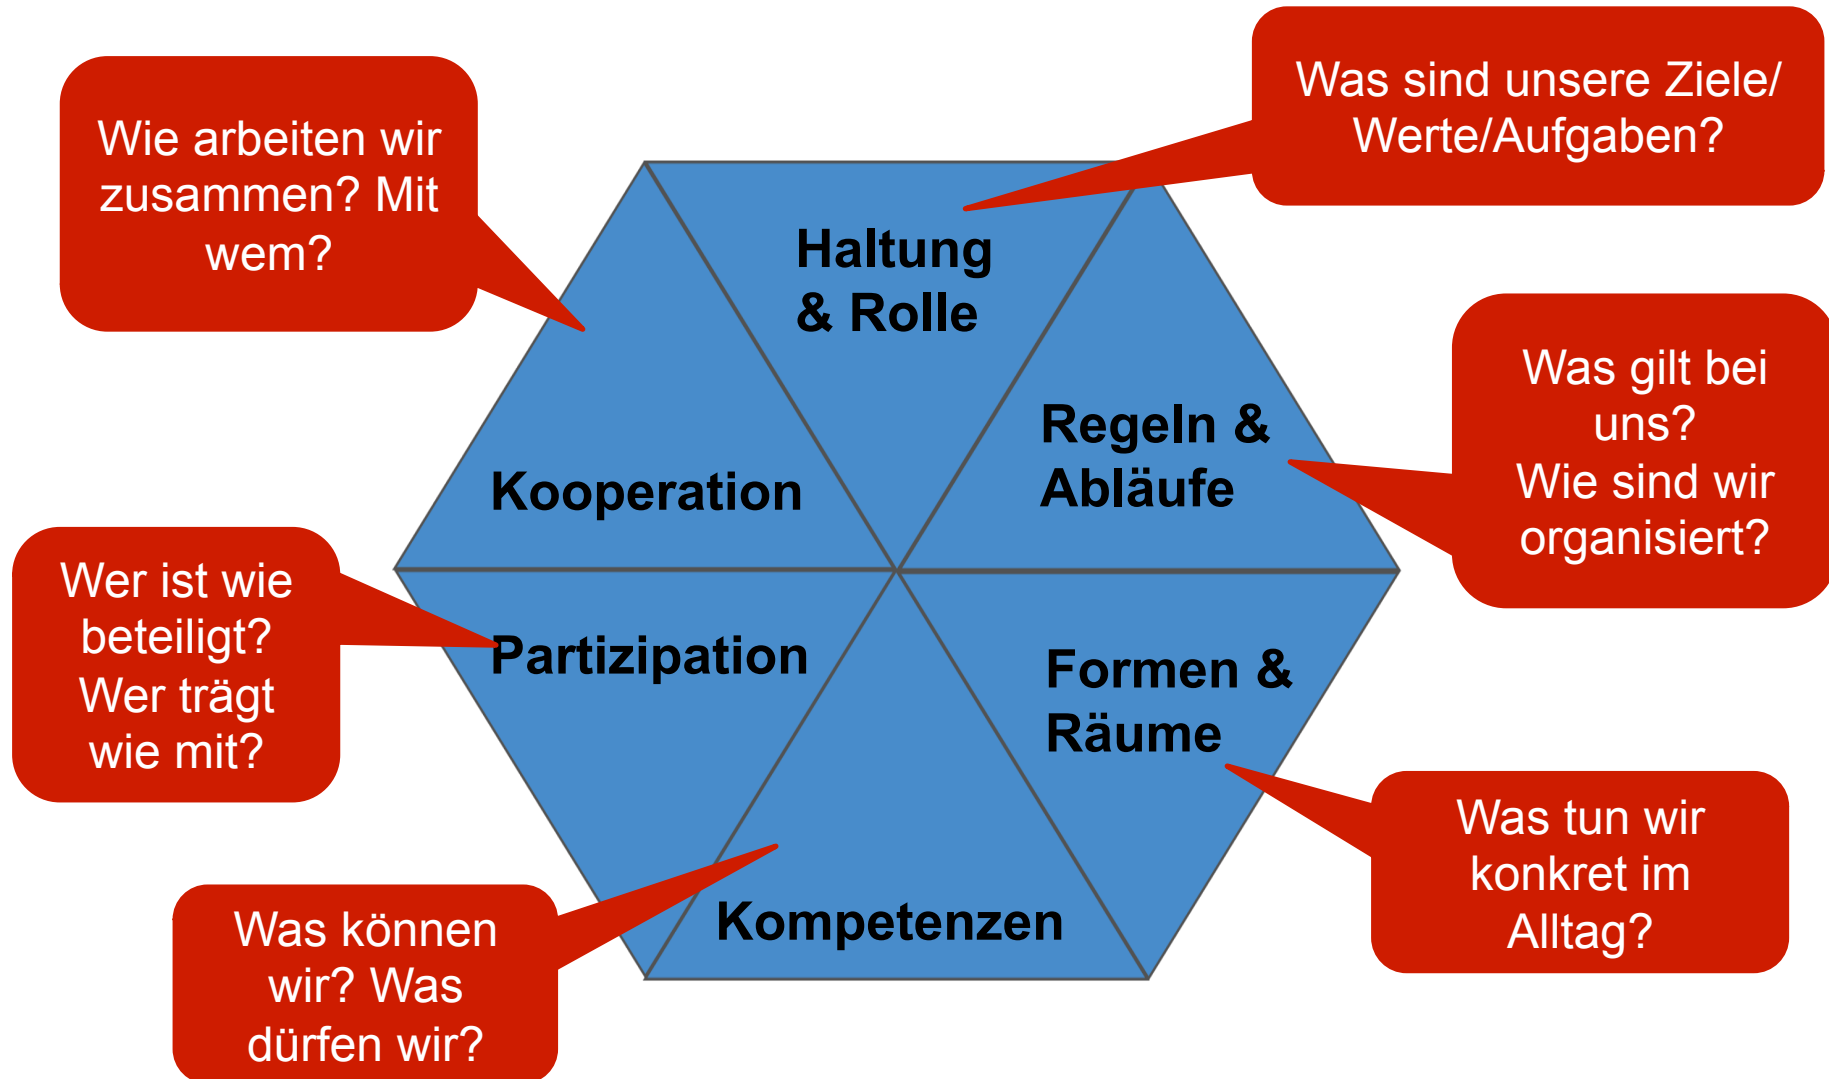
Wie arbeiten wir zusammen? Mit wem?

Was sind unsere Ziele/ Werte/Aufgaben?

Haltung & Rolle

Regeln & Abläufe

Was gilt bei uns? Wie sind wir organisiert?

Kooperation

Wer ist wie beteiligt? Wer trägt wie mit?

Partizipation

Formen & Räume

Was tun wir konkret im Alltag?

Kompetenzen

Was können wir? Was dürfen wir?